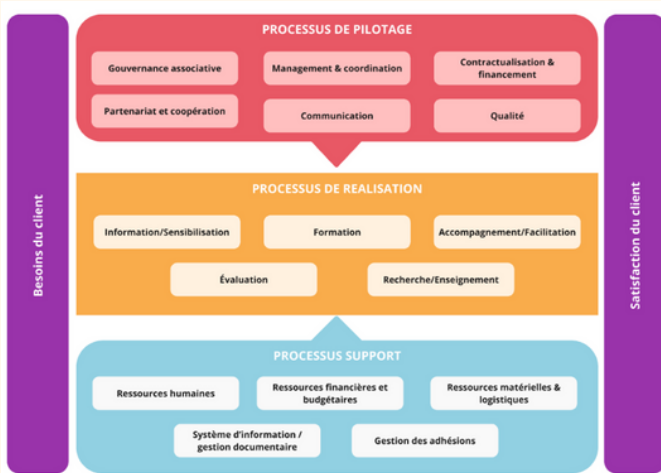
Besoins du client

PROCESSUS DE PILOTAGE

Gouvernance associative

Management & coordination

Contractualisation & financement

Partenariat et coopération

Communication

Qualité

PROCESSUS DE REALISATION

Information/Sensibilisation

Formation

Accompagnement/Facilitation

Évaluation

Recherche/Enseignement

PROCESSUS SUPPORT

Ressources humaines

Ressources financières et budgétaires

Ressources matérielles & logistiques

Système d'information / gestion documentaire

Gestion des adhésions

Satisfaction du client